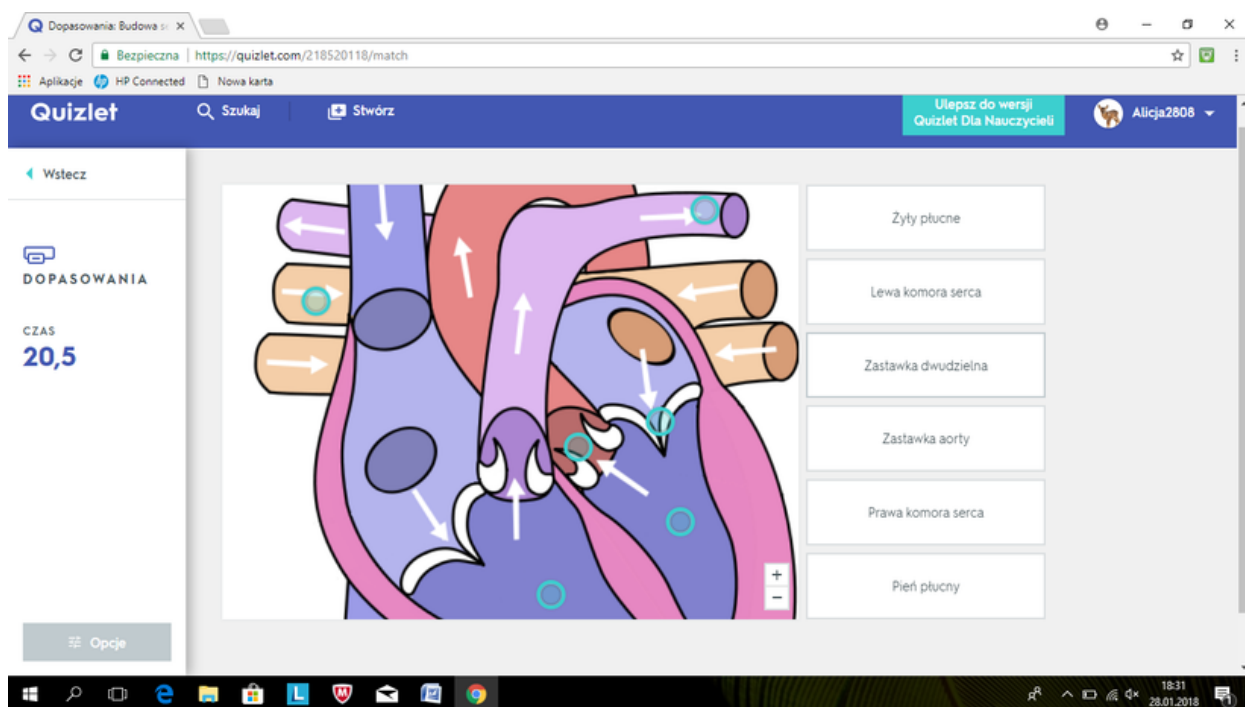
Dopasowania: Budowa s

Bezpieczna | https://quizlet.com/218520118/match

Aplikacje HP Connected Nowa karta

Quizlet Szukaj Stwórz

Ulepsz do wersji Quizlet Dla Nauczycieli

Alicja2808

Wstecz

DOPASOWANIA

CZAS

20,5

Opcje

Żyły płucne

Lewa komora serca

Zastawka dwudzielna

Zastawka aorty

Prawa komora serca

Pień płucny

+

−

18:31
28.01.2018